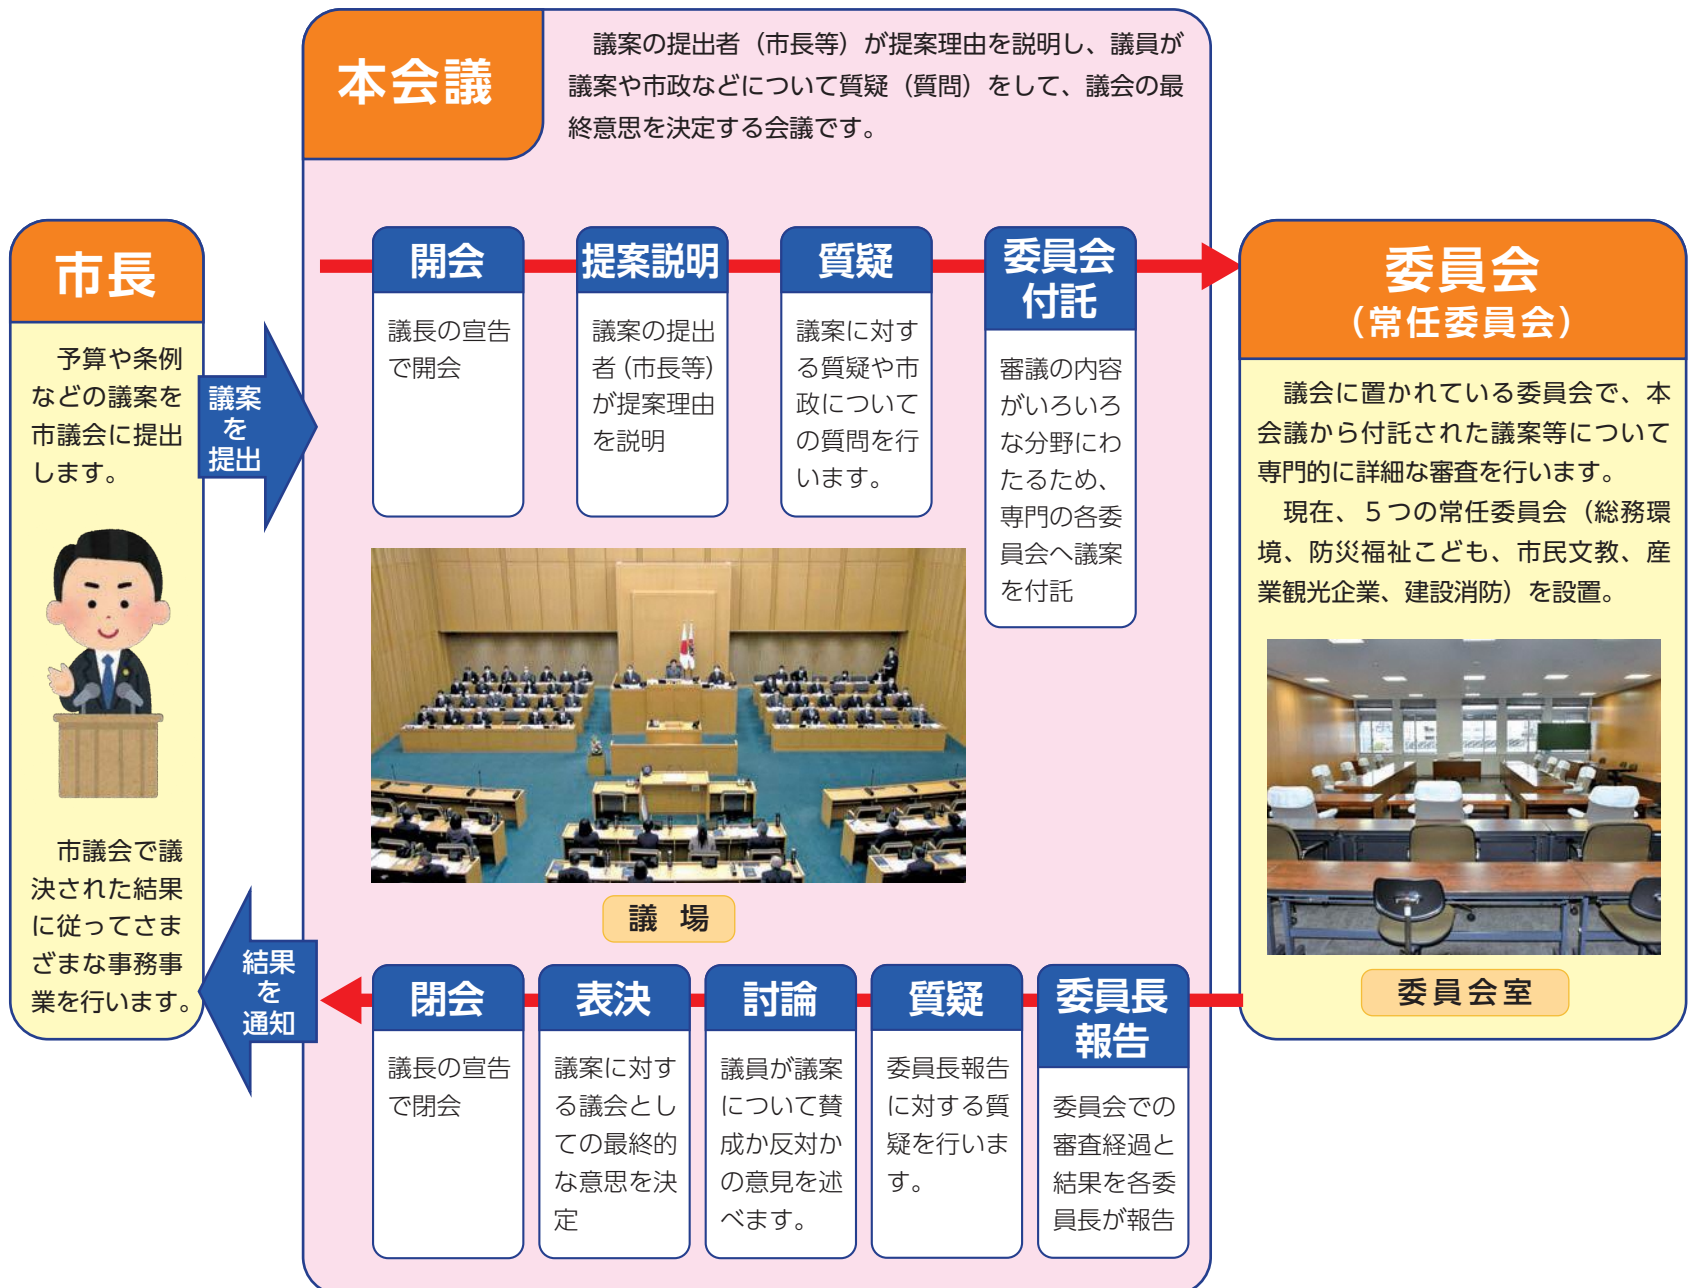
本会議

議案の提出者（市長等）が提案理由を説明し、議員が議案や市政などについて質疑（質問）をして、議会の最終意思を決定する会議です。

市長

予算や条例などの議案を市議会に提出します。

議案を提出

開会

議長の宣告で開会

提案説明

議案の提出者（市長等）が提案理由を説明

質疑

議案に対する質疑や市政についての質問を行います。

委員会付託

審議の内容がいろいろな分野にわたるため、専門の各委員会へ議案を付託

委員会（常任委員会）

議会に置かれている委員会で、本会議から付託された議案等について専門的に詳細な審査を行います。

現在、５つの常任委員会（総務環境、防災福祉こども、市民文教、産業観光企業、建設消防）を設置。

議　場

委員会室

市議会で議決された結果に従ってさまざまな事務事業を行います。

結果を通知

閉会

議長の宣告で閉会

表決

議案に対する議会としての最終的な意思を決定

討論

議員が議案について賛成か反対かの意見を述べます。

質疑

委員長報告に対する質疑を行います。

委員長報告

委員会での審査経過と結果を各委員長が報告